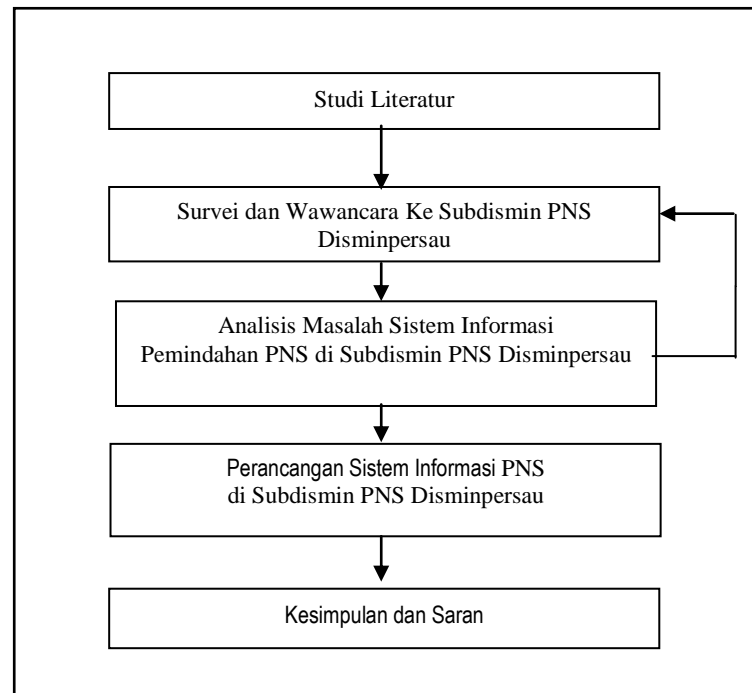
Studi Literatur

Survei dan Wawancara Ke Subdismin PNS Disminpersau

Analisis Masalah Sistem Informasi Pemindahan PNS di Subdismin PNS Disminpersau

Perancangan Sistem Informasi PNS di Subdismin PNS Disminpersau

Kesimpulan dan Saran